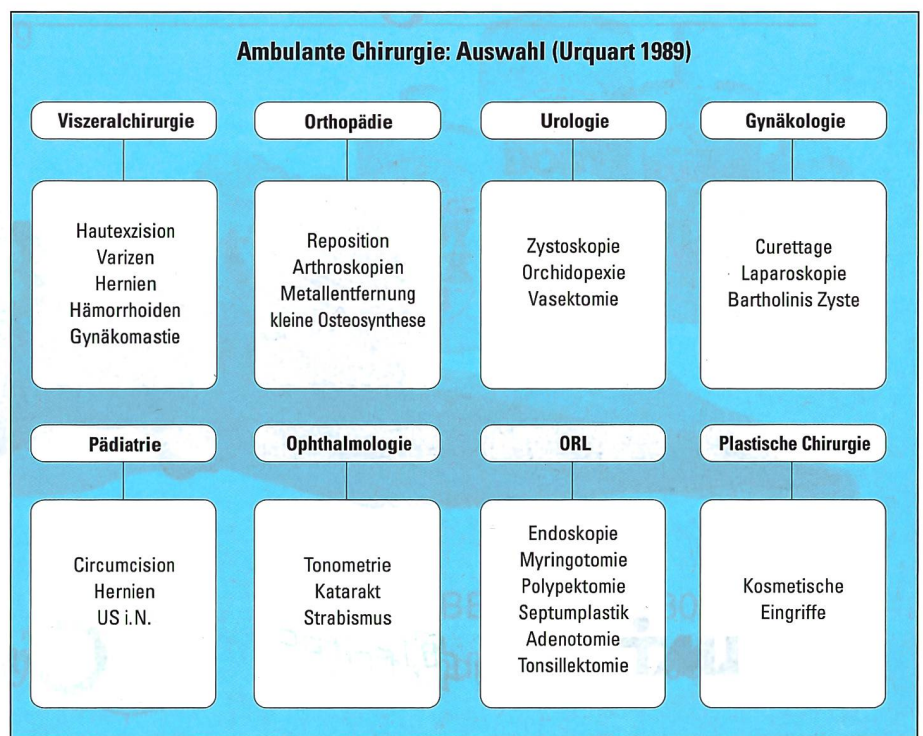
Ambulante Chirurgie: Auswahl (Urquart 1989)

Viszeralchirurgie

Hautexzision
Varizen
Hernien
Hämorrhoiden
Gynäkomastie

Orthopädie

Reposition
Arthroskopien
Metallentfernung
kleine Osteosynthese

Urologie

Zystoskopie
Orchidopexie
Vasektomie

Gynäkologie

Curettage
Laparoskopie
Bartholinis Zyste

Pädiatrie

Circumcision
Hernien
US i.N.

Ophthalmologie

Tonometrie
Katarakt
Strabismus

ORL

Endoskopie
Myringotomie
Polypektomie
Septumplastik
Adenotomie
Tonsillektomie

Plastische Chirurgie

Kosmetische
Eingriffe